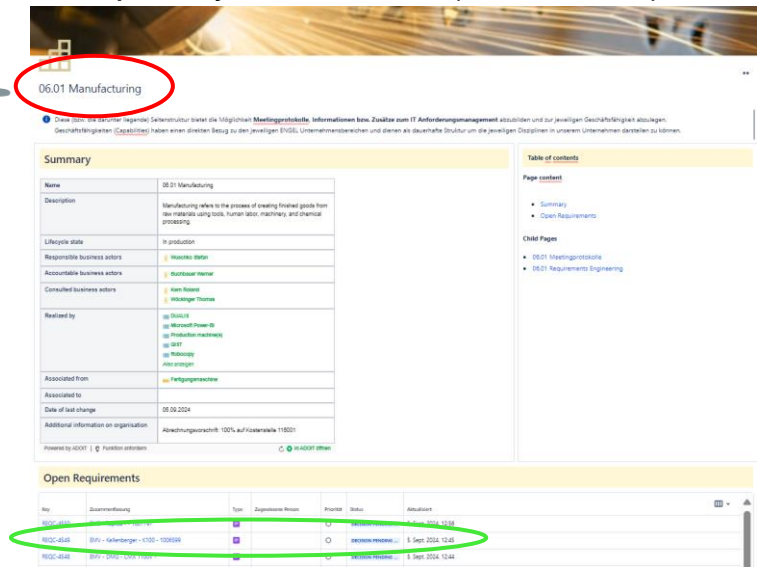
06.01 Manufacturing

Diese (bzw. die darunter liegende) Seitenstruktur bietet die Möglichkeit **Meetingprotokolle, Informationen bzw. Zusätze zum IT Anforderungsmanagement** abzubilden und zur jeweiligen Geschäftsfähigkeit abzulegen. Geschäftsfähigkeiten (Capabilities) haben einen direkten Bezug zu den jeweiligen ENGEL Unternehmensbereichen und dienen als dauerhafte Struktur um die jeweiligen Disziplinen in unserem Unternehmen darstellen zu können.

Summary

| | |
|---|---|
| Name | 06.01 Manufacturing |
| Description | Manufacturing refers to the process of creating finished goods from raw materials using tools, human labor, machinery, and chemical processing. |
| Lifecycle state | In production |
| Responsible business actors | Wieschko Stefan |
| Accountable business actors | Buchbauer Werner |
| Consulted business actors | Alem Roland<br>Wöckinger Thomas |
| Realized by | DUALIS<br>Microsoft Power-BI<br>Production machine(s)<br>QIST<br>Robocopy<br>Alles anzeigen |
| Associated from | Fertigungsmaschine |
| Associated to | |
| Date of last change | 05.09.2024 |
| Additional information on organisation | Abrechnungsvorschrift: 100% auf Kostenstelle 118001 |

Powered by ADOIT | Funktion anfordern | In ADOIT öffnen

Table of contents

Page content

- Summary
- Open Requirements

Child Pages

- 06.01 Meetingprotokolle
- 06.01 Requirements Engineering

Open Requirements

| Key | Zusammenfassung | Typ | Zugewiesene Person | Priorität | Status | Aktualisiert |
|---|---|---|---|---|---|---|
| REQC-4555 | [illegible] | | | | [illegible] | 5. Sept. 2024, 12:58 |
| REQC-4549 | SWV - Kellenberger - K100 - 1006599 | | | | DECISION PENDING | 5. Sept. 2024, 12:45 |
| REQC-4548 | SWV - ENG - CAN 11004 | | | | DECISION PENDING | 5. Sept. 2024, 12:44 |